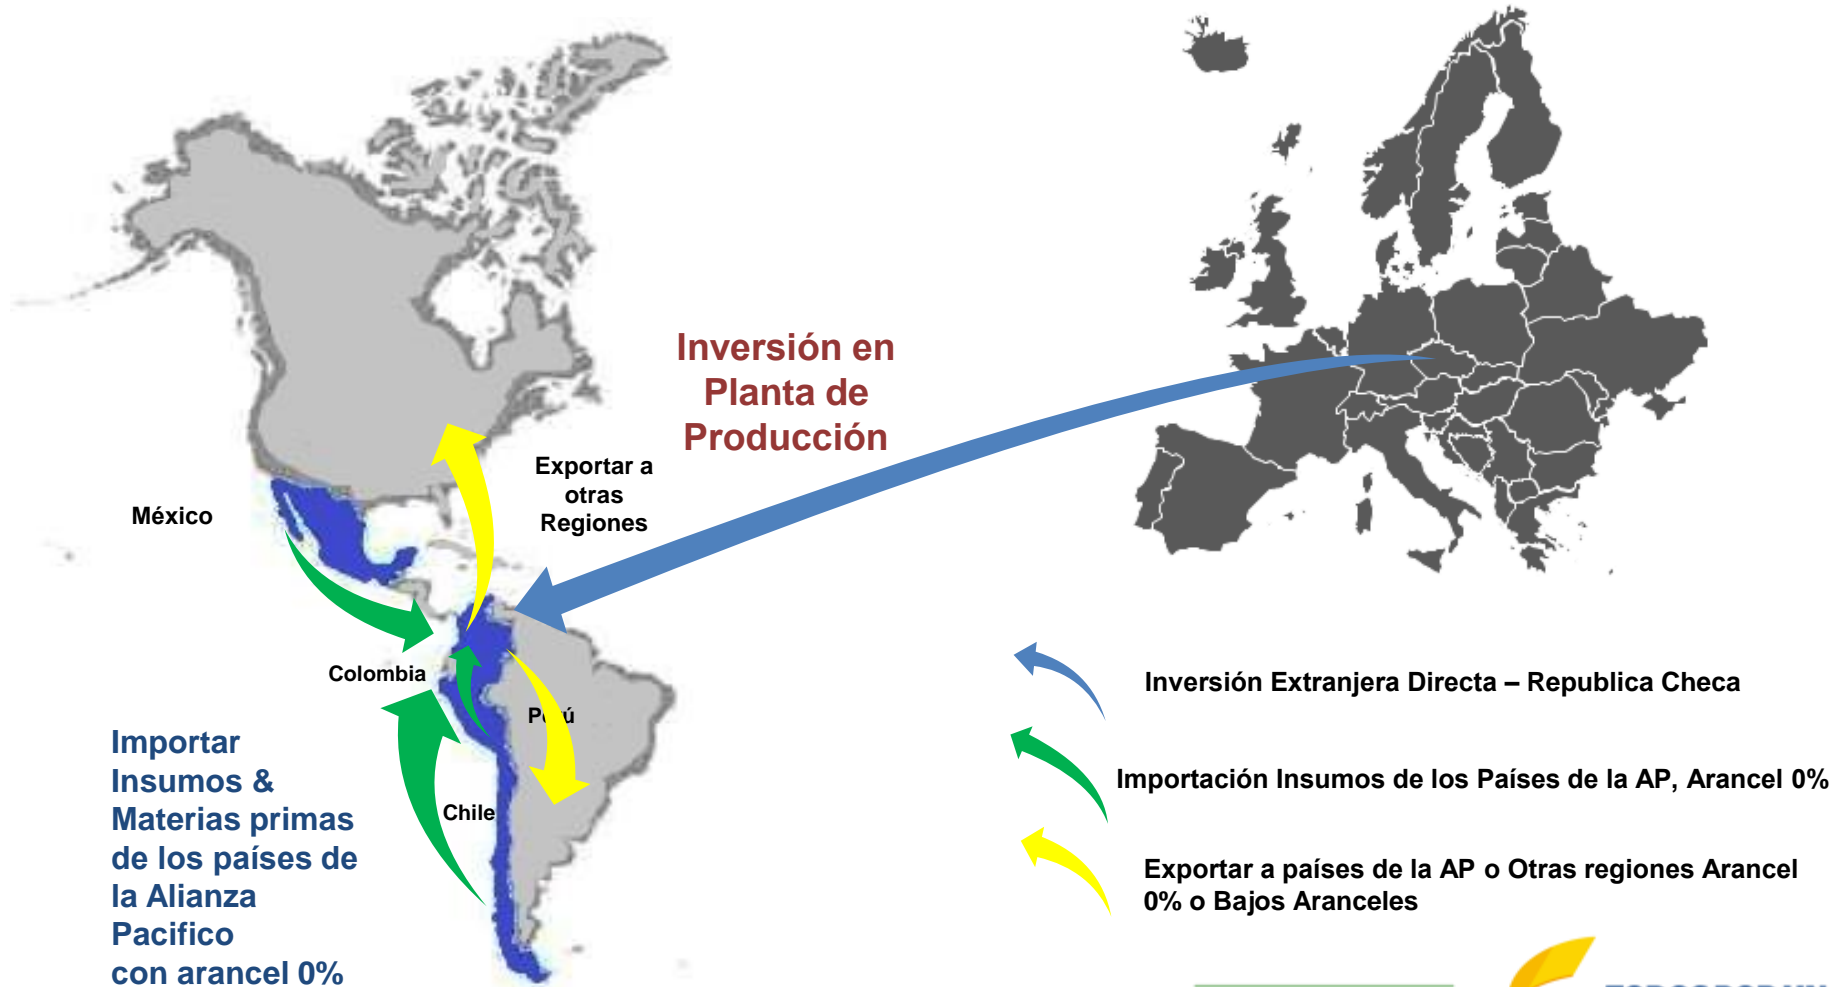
Inversión en Planta de Producción

Exportar a otras Regiones

México

Colombia

P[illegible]ú

Chile

Importar Insumos & Materias primas de los países de la Alianza Pacifico con arancel 0%

Inversión Extranjera Directa – Republica Checa

Importación Insumos de los Países de la AP, Arancel 0%

Exportar a países de la AP o Otras regiones Arancel 0% o Bajos Aranceles

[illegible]